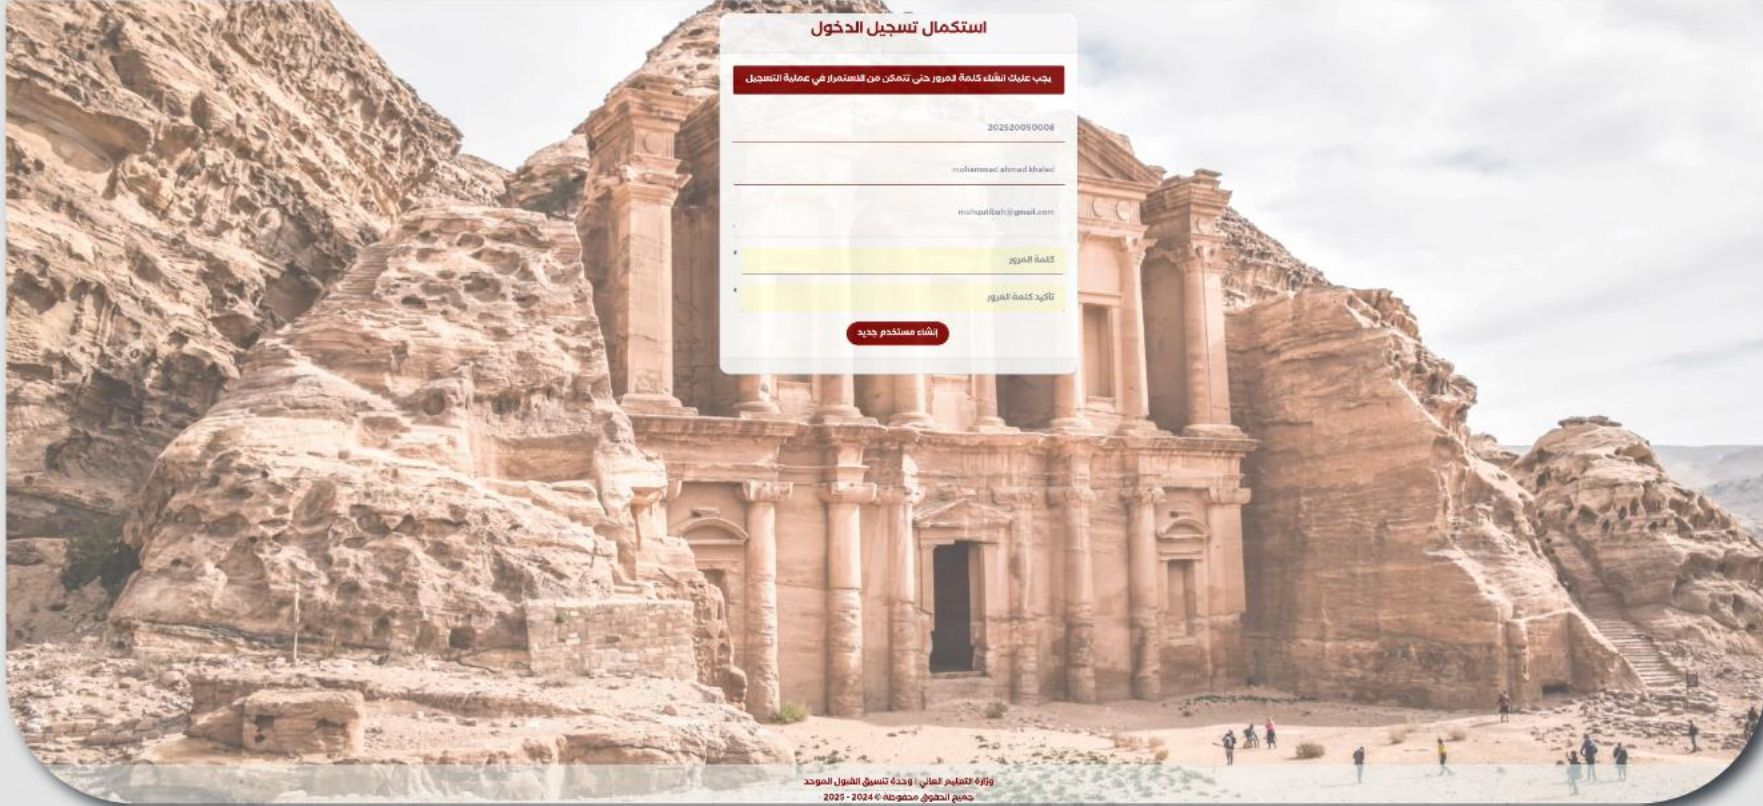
استكمال تسجيل الدخول

يجب عليك انشاء كلمة المرور حتى تتمكن من الاستمرار في عملية التسجيل

202520050008

muhammad ahmad khaled

mohqutibah@gmail.com

كلمة المرور

تأكيد كلمة المرور

إنشاء مستخدم جديد

وزارة التعليم العالي | وحدة تنسيق القبول الموحد
جميع الحقوق محفوظة © 2024 - 2025